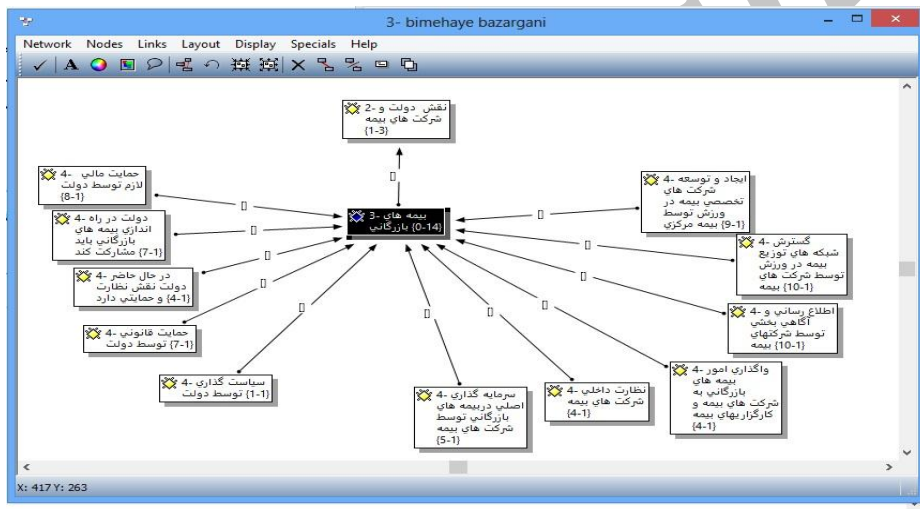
3- bimehaye bazargani

Network Nodes Links Layout Display Specials Help

2- نقش دولت و شرکت های بیمه {1-3}

4- حمایت مالي لازم توسط دولت {1-8}

4- دولت در راه اندازي بیمه هاي بازرگاني باید مشارکت کند {1-7}

3- بیمه هاي بازرگاني {14-0}

4- ایجاد و توسعه شرکت هاي تخصصي بیمه در ورزش توسط بیمه مرکزي {1-9}

4- در حال حاضر دولت نقش نظارت و حمایتي دارد {1-4}

4- گسترش شبکه هاي توزیع بیمه در ورزش توسط شرکت هاي بیمه {1-10}

4- حمایت قانوني توسط دولت {1-7}

4- اطلاع رساني و آگاهي بخشي توسط شرکتهاي بیمه {1-10}

4- سیاست گذاري توسط دولت {1-1}

4- سرمایه گذاري اصلي دربیمه هاي بازرگاني توسط شرکت هاي بیمه {1-5}

4- نظارت داخلي شرکت هاي بیمه {1-4}

4- واگذاري امور بیمه هاي بازرگاني به شرکت هاي بیمه و کارگزاریهاي بیمه {1-4}

X: 417 Y: 263